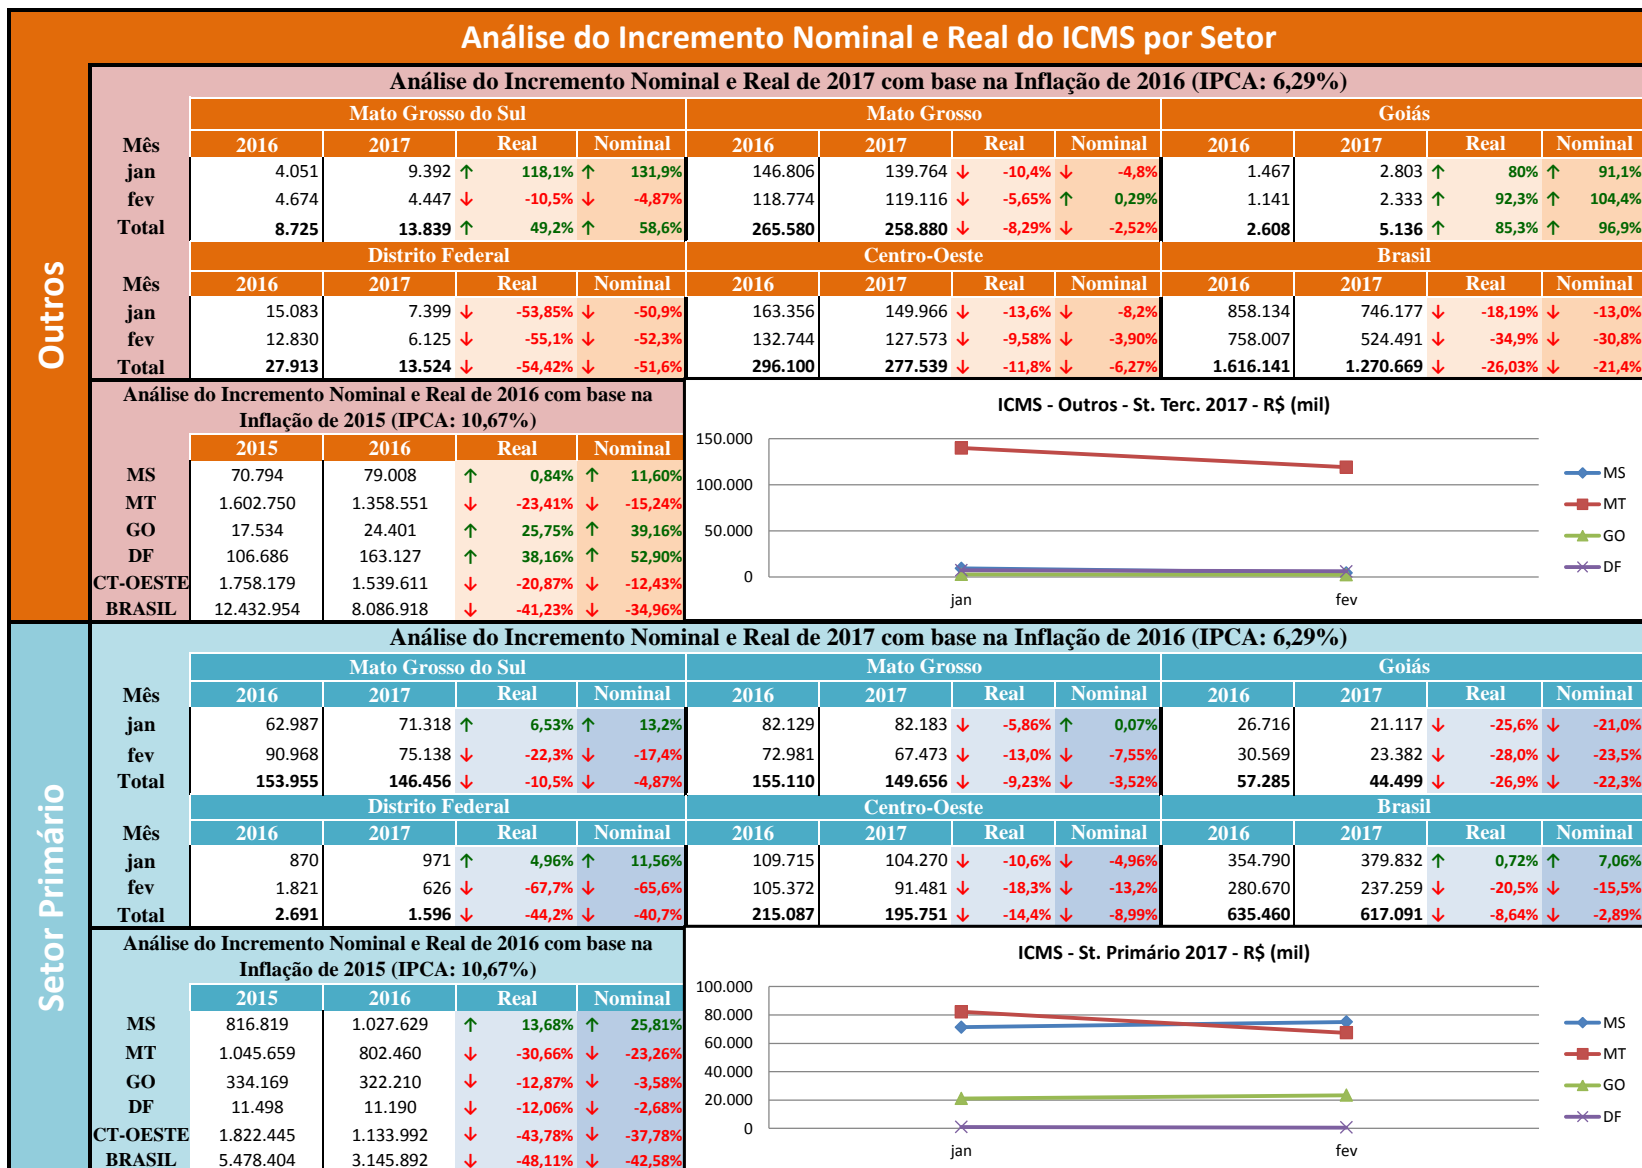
Análise do Incremento Nominal e Real do ICMS por Setor

Outros

Análise do Incremento Nominal e Real de 2017 com base na Inflação de 2016 (IPCA: 6,29%)

| Mês | Mato Grosso do Sul 2016 | 2017 | Real | Nominal | Mato Grosso 2016 | 2017 | Real | Nominal | Goiás 2016 | 2017 | Real | Nominal |
|---|---|---|---|---|---|---|---|---|---|---|---|---|
| jan | 4.051 | 9.392 | 118,1% | 131,9% | 146.806 | 139.764 | -10,4% | -4,8% | 1.467 | 2.803 | 80% | 91,1% |
| fev | 4.674 | 4.447 | -10,5% | -4,87% | 118.774 | 119.116 | -5,65% | 0,29% | 1.141 | 2.333 | 92,3% | 104,4% |
| Total | 8.725 | 13.839 | 49,2% | 58,6% | 265.580 | 258.880 | -8,29% | -2,52% | 2.608 | 5.136 | 85,3% | 96,9% |

| Mês | Distrito Federal 2016 | 2017 | Real | Nominal | Centro-Oeste 2016 | 2017 | Real | Nominal | Brasil 2016 | 2017 | Real | Nominal |
|---|---|---|---|---|---|---|---|---|---|---|---|---|
| jan | 15.083 | 7.399 | -53,85% | -50,9% | 163.356 | 149.966 | -13,6% | -8,2% | 858.134 | 746.177 | -18,19% | -13,0% |
| fev | 12.830 | 6.125 | -55,1% | -52,3% | 132.744 | 127.573 | -9,58% | -3,90% | 758.007 | 524.491 | -34,9% | -30,8% |
| Total | 27.913 | 13.524 | -54,42% | -51,6% | 296.100 | 277.539 | -11,8% | -6,27% | 1.616.141 | 1.270.669 | -26,03% | -21,4% |

Análise do Incremento Nominal e Real de 2016 com base na Inflação de 2015 (IPCA: 10,67%)

| | 2015 | 2016 | Real | Nominal |
|---|---|---|---|---|
| MS | 70.794 | 79.008 | 0,84% | 11,60% |
| MT | 1.602.750 | 1.358.551 | -23,41% | -15,24% |
| GO | 17.534 | 24.401 | 25,75% | 39,16% |
| DF | 106.686 | 163.127 | 38,16% | 52,90% |
| CT-OESTE | 1.758.179 | 1.539.611 | -20,87% | -12,43% |
| BRASIL | 12.432.954 | 8.086.918 | -41,23% | -34,96% |

ICMS - Outros - St. Terc. 2017 - R$ (mil)
150.000
100.000
50.000
0
jan
fev
MS
MT
GO
DF

Setor Primário

Análise do Incremento Nominal e Real de 2017 com base na Inflação de 2016 (IPCA: 6,29%)

| Mês | Mato Grosso do Sul 2016 | 2017 | Real | Nominal | Mato Grosso 2016 | 2017 | Real | Nominal | Goiás 2016 | 2017 | Real | Nominal |
|---|---|---|---|---|---|---|---|---|---|---|---|---|
| jan | 62.987 | 71.318 | 6,53% | 13,2% | 82.129 | 82.183 | -5,86% | 0,07% | 26.716 | 21.117 | -25,6% | -21,0% |
| fev | 90.968 | 75.138 | -22,3% | -17,4% | 72.981 | 67.473 | -13,0% | -7,55% | 30.569 | 23.382 | -28,0% | -23,5% |
| Total | 153.955 | 146.456 | -10,5% | -4,87% | 155.110 | 149.656 | -9,23% | -3,52% | 57.285 | 44.499 | -26,9% | -22,3% |

| Mês | Distrito Federal 2016 | 2017 | Real | Nominal | Centro-Oeste 2016 | 2017 | Real | Nominal | Brasil 2016 | 2017 | Real | Nominal |
|---|---|---|---|---|---|---|---|---|---|---|---|---|
| jan | 870 | 971 | 4,96% | 11,56% | 109.715 | 104.270 | -10,6% | -4,96% | 354.790 | 379.832 | 0,72% | 7,06% |
| fev | 1.821 | 626 | -67,7% | -65,6% | 105.372 | 91.481 | -18,3% | -13,2% | 280.670 | 237.259 | -20,5% | -15,5% |
| Total | 2.691 | 1.596 | -44,2% | -40,7% | 215.087 | 195.751 | -14,4% | -8,99% | 635.460 | 617.091 | -8,64% | -2,89% |

Análise do Incremento Nominal e Real de 2016 com base na Inflação de 2015 (IPCA: 10,67%)

| | 2015 | 2016 | Real | Nominal |
|---|---|---|---|---|
| MS | 816.819 | 1.027.629 | 13,68% | 25,81% |
| MT | 1.045.659 | 802.460 | -30,66% | -23,26% |
| GO | 334.169 | 322.210 | -12,87% | -3,58% |
| DF | 11.498 | 11.190 | -12,06% | -2,68% |
| CT-OESTE | 1.822.445 | 1.133.992 | -43,78% | -37,78% |
| BRASIL | 5.478.404 | 3.145.892 | -48,11% | -42,58% |

ICMS - St. Primário 2017 - R$ (mil)
100.000
80.000
60.000
40.000
20.000
0
jan
fev
MS
MT
GO
DF